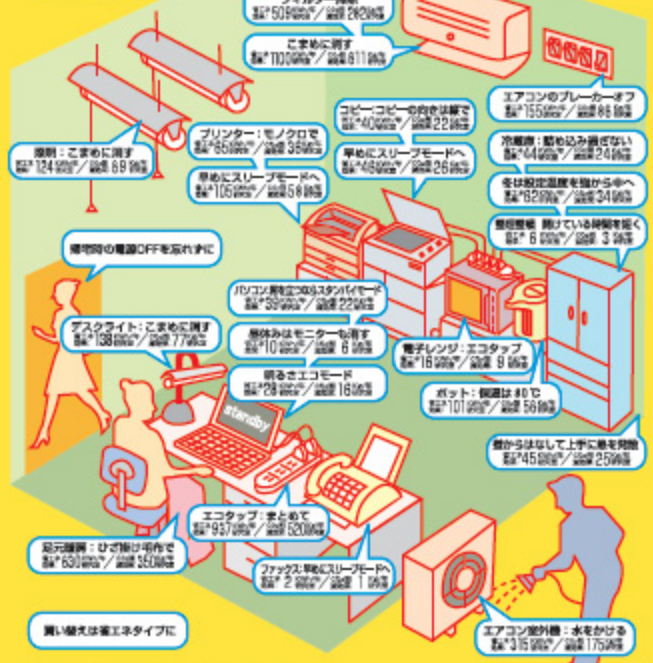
電気 509 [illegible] 2828 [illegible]

こまめに消す
電気 1100 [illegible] 611 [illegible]

エアコンのブレーカーオフ
電気 155 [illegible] 86 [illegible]

照明：こまめに消す
電気 124 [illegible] 69 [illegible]

プリンター：モノクロで
電気 65 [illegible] 36 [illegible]

早めにスリープモードへ
電気 105 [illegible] 58 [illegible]

コピー：コピーの向きは縦で
電気 40 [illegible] 22 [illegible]

早めにスリープモードへ
電気 46 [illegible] 26 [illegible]

冷蔵庫：詰め込み過ぎない
電気 44 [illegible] 24 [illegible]

冬は設定温度を強から中へ
電気 62 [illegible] 34 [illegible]

整理整頓 開いている時間を短く
電気 6 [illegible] 3 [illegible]

帰宅時の電源OFFを忘れずに

パソコン：長時間使わない時はスタンバイモード
電気 39 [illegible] 22 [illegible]

昼休みはモニターも消す
電気 10 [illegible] 6 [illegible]

デスクライト：こまめに消す
電気 138 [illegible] 77 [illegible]

明るさエコモード
電気 29 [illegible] 16 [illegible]

standby

電子レンジ：エコタップ
電気 16 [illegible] 9 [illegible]

ポット：保温は80℃
電気 101 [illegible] 56 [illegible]

壁からはなして上手に熱を発散
電気 45 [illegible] 25 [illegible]

エコタップ：まとめて
電気 937 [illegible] 520 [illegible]

足元暖房：ひざ掛けを併用で
電気 630 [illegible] 350 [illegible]

ファックス：早めにスリープモードへ
電気 2 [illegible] 1 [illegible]

買い替えは省エネタイプに

エアコン室外機：水をかける
電気 315 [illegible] 175 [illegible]